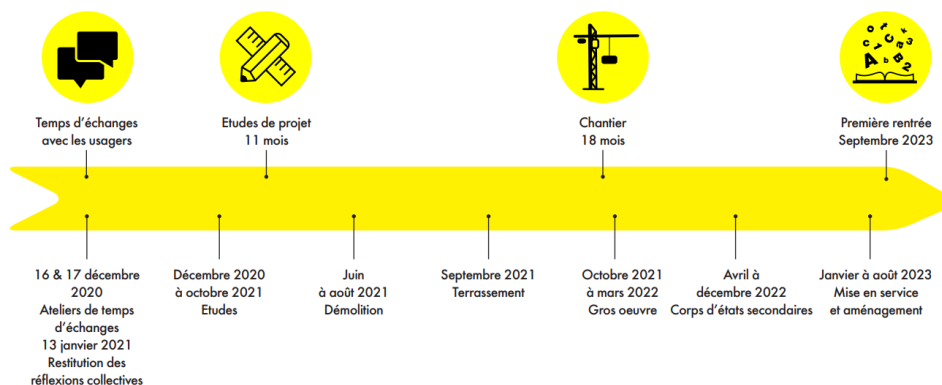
Temps d'échanges avec les usagers

Etudes de projet
11 mois

Chantier
18 mois

Première rentrée
Septembre 2023

16 & 17 décembre 2020
Ateliers de temps d'échanges
13 janvier 2021
Restitution des réflexions collectives

Décembre 2020 à octobre 2021
Etudes

Juin à août 2021
Démolition

Septembre 2021
Terrassement

Octobre 2021 à mars 2022
Gros oeuvre

Avril à décembre 2022
Corps d'états secondaires

Janvier à août 2023
Mise en service et aménagement